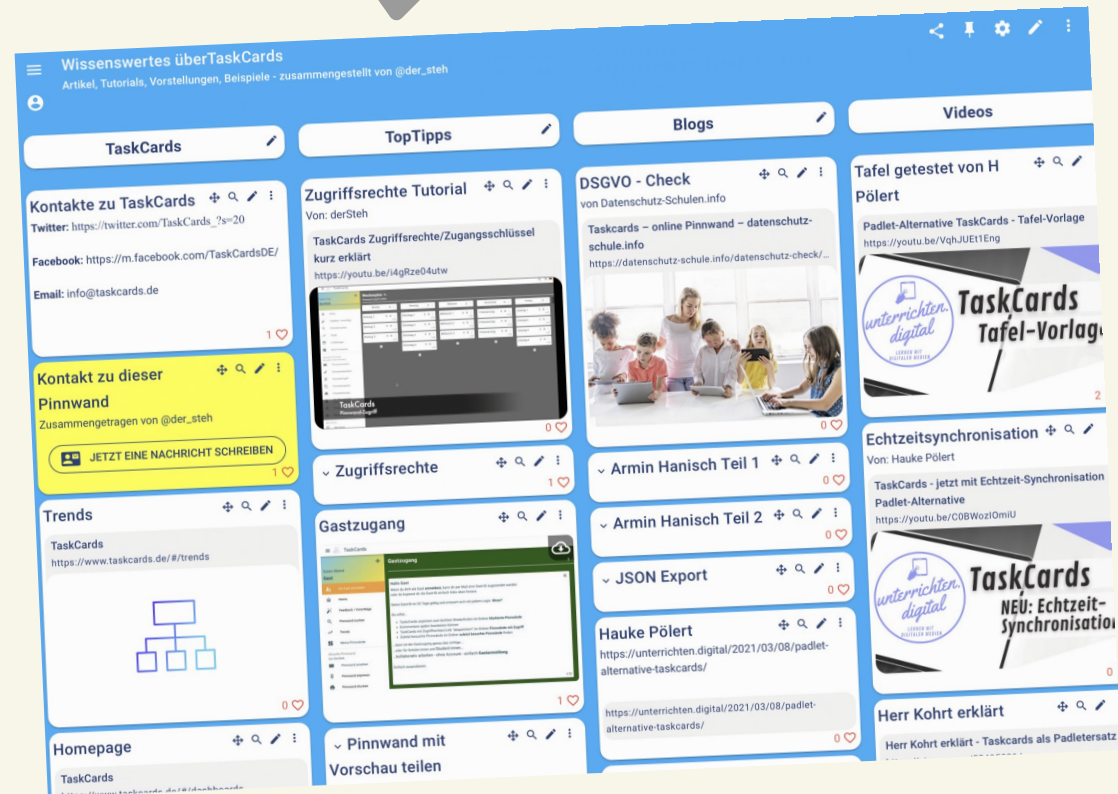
Wissenswertes überTaskCards
Artikel, Tutorials, Vorstellungen, Beispiele - zusammengestellt von @der_steh

TaskCards

Kontakte zu TaskCards
Twitter: https://twitter.com/TaskCards_?s=20

Facebook: https://m.facebook.com/TaskCardsDE/

Email: info@taskcards.de
1

Kontakt zu dieser Pinnwand
Zusammengetragen von @der_steh
JETZT EINE NACHRICHT SCHREIBEN
1

Trends
TaskCards
https://www.taskcards.de/#/trends
0

Homepage
TaskCards
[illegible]

TopTipps

Zugriffsrechte Tutorial
Von: derSteh
TaskCards Zugriffsrechte/Zugangsschlüssel kurz erklärt
https://youtu.be/i4gRze04utw
TaskCards
0

Zugriffsrechte
1

Gastzugang
TaskCards
Gastzugang
1

Pinnwand mit Vorschau teilen

Blogs

DSGVO - Check
von Datenschutz-Schulen.info
Taskcards – online Pinnwand – datenschutz-schule.info
https://datenschutz-schule.info/datenschutz-check/...
0

Armin Hanisch Teil 1
0

Armin Hanisch Teil 2
0

JSON Export
0

Hauke Pölert
https://unterrichten.digital/2021/03/08/padlet-alternative-taskcards/
https://unterrichten.digital/2021/03/08/padlet-alternative-taskcards/
0

Videos

Tafel getestet von H Pölert
Padlet-Alternative TaskCards - Tafel-Vorlage
https://youtu.be/VqhJUEt1Eng
unterrichten. digital
TaskCards Tafel-Vorlage
2

Echtzeitsynchronisation
Von: Hauke Pölert
TaskCards - jetzt mit Echtzeit-Synchronisation Padlet-Alternative
https://youtu.be/C0BWozIOmiU
unterrichten. digital
TaskCards NEU: Echtzeit-Synchronisation
0

Herr Kohrt erklärt
Herr Kohrt erklärt - Taskcards als Padletersatz